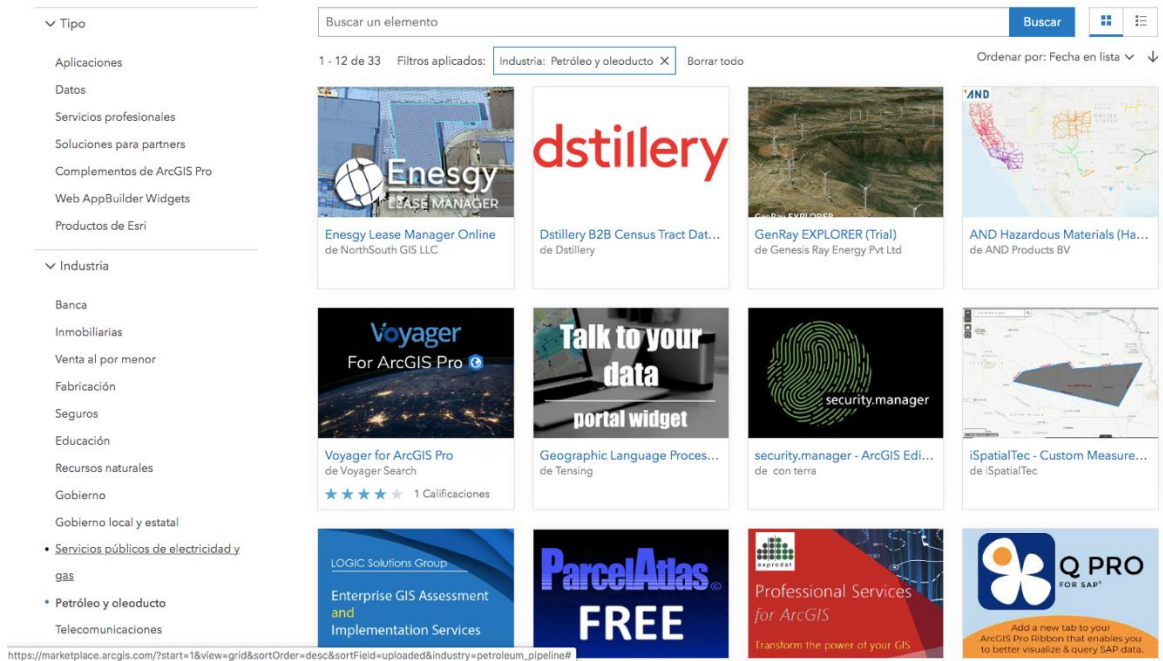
Tipo

Aplicaciones
Datos
Servicios profesionales
Soluciones para partners
Complementos de ArcGIS Pro
Web AppBuilder Widgets
Productos de Esri

Industria

Banca
Inmobiliarias
Venta al por menor
Fabricación
Seguros
Educación
Recursos naturales
Gobierno
Gobierno local y estatal
Servicios públicos de electricidad y gas
Petróleo y oleoducto
Telecomunicaciones

Buscar un elemento
Buscar

1 - 12 de 33 Filtros aplicados: Industria: Petróleo y oleoducto Borrar todo
Ordenar por: Fecha en lista

Enesgy LEASE MANAGER
Enesgy Lease Manager Online
de NorthSouth GIS LLC

dstillery
Dstillery B2B Census Tract Dat...
de Dstillery

GenRay EXPLORER
GenRay EXPLORER (Trial)
de Genesis Ray Energy Pvt Ltd

AND
AND Hazardous Materials (Ha...
de AND Products BV

Voyager For ArcGIS Pro
Voyager for ArcGIS Pro
de Voyager Search
1 Calificaciones

Talk to your data portal widget
Geographic Language Proces...
de Tensing

security.manager
security.manager - ArcGIS Edi...
de con terra

iSpatialTec - Custom Measure...
de iSpatialTec

LOGIC Solutions Group
Enterprise GIS Assessment and Implementation Services

ParcelAtlas FREE

exprodat
Professional Services for ArcGIS
Transform the power of your GIS

Q PRO FOR SAP
Add a new tab to your ArcGIS Pro Ribbon that enables you to better visualize & query SAP data.

https://marketplace.arcgis.com/?start=1&view=grid&sortOrder=desc&sortField=uploaded&industry=petroleum_pipeline#